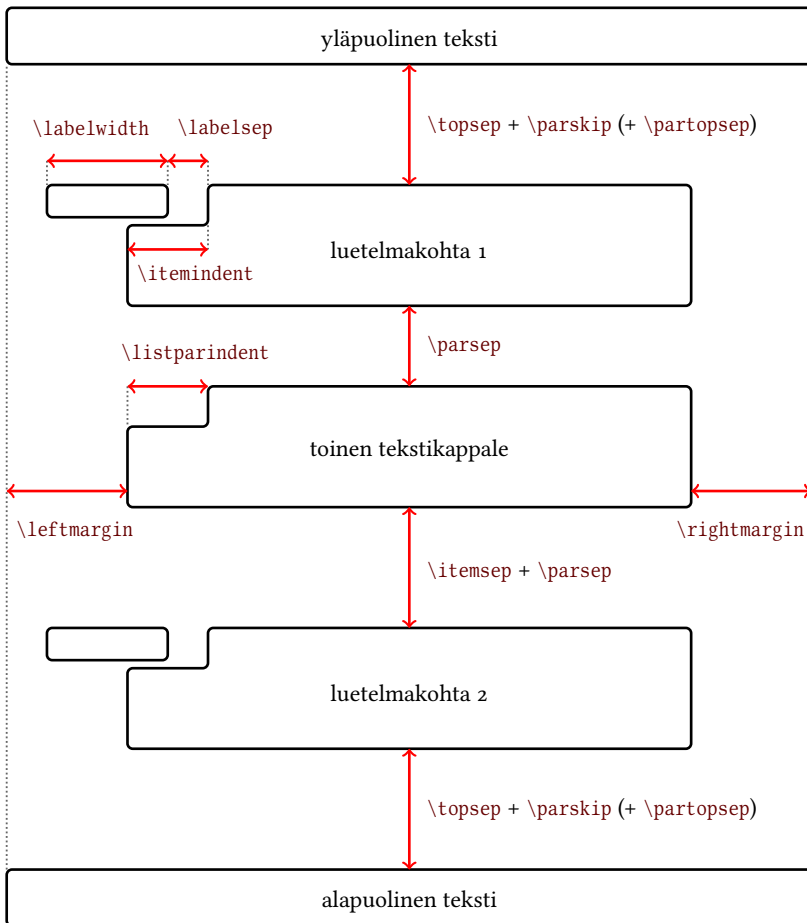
yläpuolinen teksti

\labelwidth \labelsep

\topsep + \parskip (+ \partopsep)

luetelmakohta 1

\itemindent

\listparindent

\parsep

toinen tekstikappale

\leftmargin

\rightmargin

\itemsep + \parsep

luetelmakohta 2

\topsep + \parskip (+ \partopsep)

alapuolinen teksti